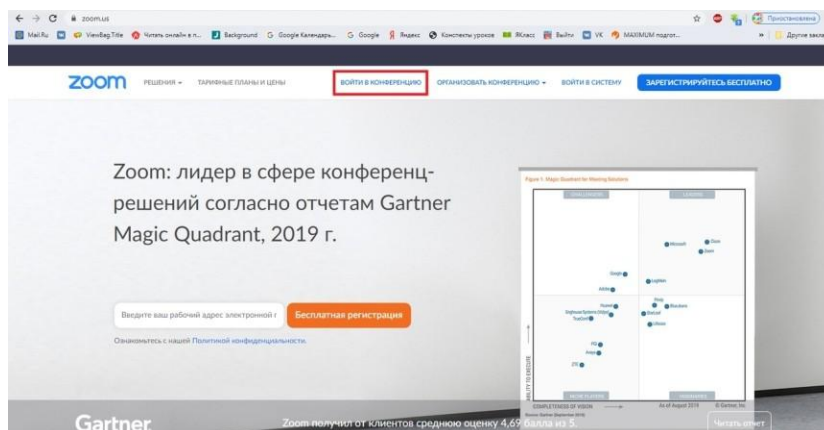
zoom.us

Mail.Ru ViewBag.Title Читать онлайн в п... Background Google Календарь... Google Яндекс Конспекты уроков ЯКласс Выйти VK MAXIMUM подгот... Другие закл

Приостановлено

zoom РЕШЕНИЯ ТАРИФНЫЕ ПЛАНЫ И ЦЕНЫ ВОЙТИ В КОНФЕРЕНЦИЮ ОРГАНИЗОВАТЬ КОНФЕРЕНЦИЮ ВОЙТИ В СИСТЕМУ ЗАРЕГИСТРИРУЙТЕСЬ БЕСПЛАТНО

Zoom: лидер в сфере конференц-решений согласно отчетам Gartner Magic Quadrant, 2019 г.

Введите ваш рабочий адрес электронной г

Бесплатная регистрация

Ознакомьтесь с нашей Политикой конфиденциальности.

Figure 1. Magic Quadrant for Meeting Solutions

CHALLENGERS LEADERS

Microsoft Cisco Zoom Google LogMeIn Adobe Huawei Pexip BlueJeans Lifesize Fuze TrueConf PGi Avaya ZTE

NICHE PLAYERS VISIONARIES

ABILITY TO EXECUTE

COMPLETENESS OF VISION

As of August 2019 © Gartner, Inc

Source: Gartner (September 2019)

Gartner

Zoom получил от клиентов среднюю оценку 4,69 балла из 5.

Читать отчет